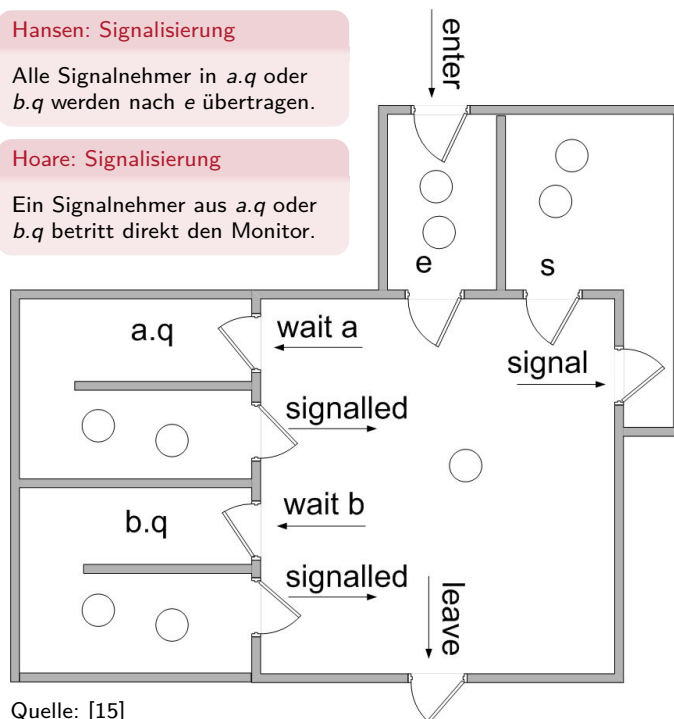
Hansen: Signalisierung

Alle Signalnehmer in *a.q* oder *b.q* werden nach *e* übertragen.

Hoare: Signalisierung

Ein Signalnehmer aus *a.q* oder *b.q* betritt direkt den Monitor.

enter

e

s

a.q

wait a

signal

signalled

wait b

b.q

signalled

leave

Quelle: [15]